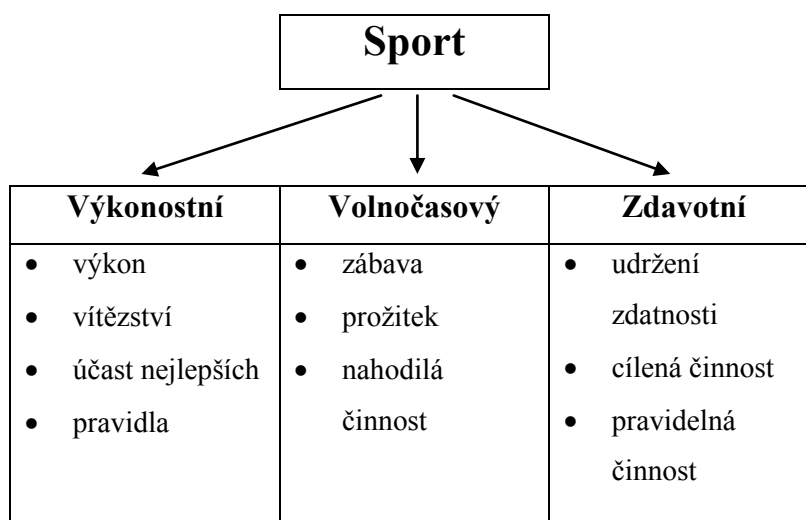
**Sport**

| Výkonostní | Volnočasový | Zdavotní |
|---|---|---|
| • výkon<br>• vítězství<br>• účast nejlepších<br>• pravidla | • zábava<br>• prožitek<br>• nahodilá činnost | • udržení zdatnosti<br>• cílená činnost<br>• pravidelná činnost |